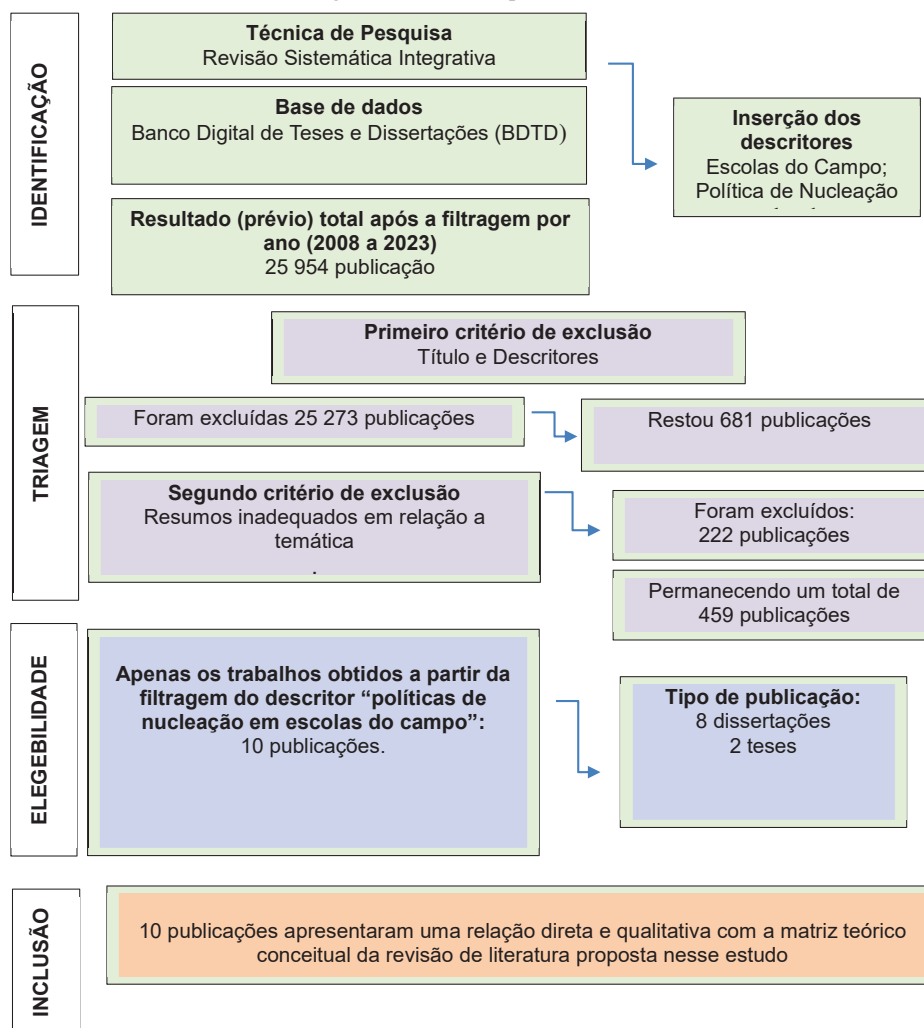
IDENTIFICAÇÃO

Técnica de Pesquisa
Revisão Sistemática Integrativa

Base de dados
Banco Digital de Teses e Dissertações (BDTD)

Inserção dos descritores
Escolas do Campo;
Política de Nucleação
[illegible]

Resultado (prévio) total após a filtragem por ano (2008 a 2023)
25 954 publicação

TRIAGEM

Primeiro critério de exclusão
Título e Descritores

Foram excluídas 25 273 publicações

Restou 681 publicações

Segundo critério de exclusão
Resumos inadequados em relação a temática
.

Foram excluídos:
222 publicações

Permanecendo um total de 459 publicações

ELEGEBILIDADE

Apenas os trabalhos obtidos a partir da filtragem do descritor "políticas de nucleação em escolas do campo":
10 publicações.

Tipo de publicação:
8 dissertações
2 teses

INCLUSÃO

10 publicações apresentaram uma relação direta e qualitativa com a matriz teórico conceitual da revisão de literatura proposta nesse estudo